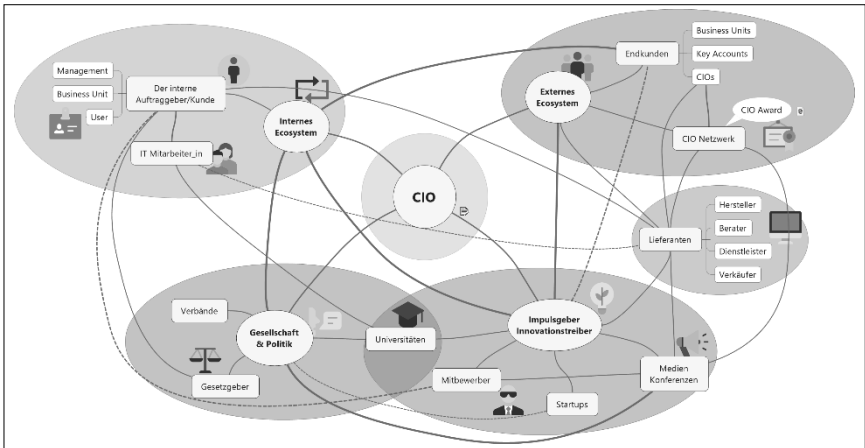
Management
Business Unit
User
Der interne Auftraggeber/Kunde
Internes Ecosystem
IT Mitarbeiter_in
CIO
Endkunden
Business Units
Key Accounts
CIOs
Externes Ecosystem
CIO Award
CIO Netzwerk
Hersteller
Berater
Dienstleister
Verkäufer
Lieferanten
Verbände
Gesellschaft & Politik
Gesetzgeber
Universitäten
Impulsgeber Innovationstreiber
Mitbewerber
Startups
Medien Konferenzen